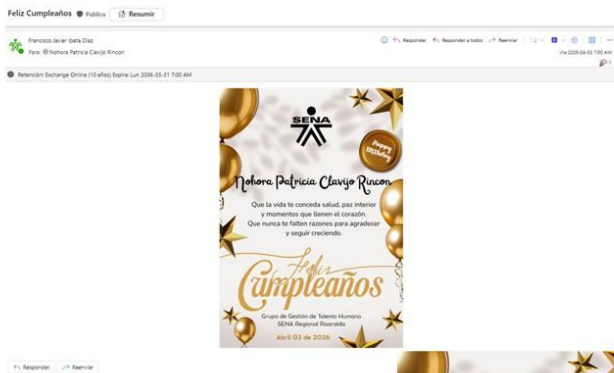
Feliz Cumpleaños Pública Resumir

Francisco Javier Ibata Diaz
Para: Nohora Patricia Clavijo Rincon

Responder Responder a todos Reenviar

Vie 2026-04-03 7:00 AM

Retención: Exchange Online (10 años) Expira: Lun 2036-03-31 7:00 AM

SENA

Happy Birthday

Nohora Patricia Clavijo Rincon

Que la vida te conceda salud, paz interior y momentos que llenen el corazón. Que nunca te falten razones para agradecer y seguir creciendo.

Feliz Cumpleaños

Grupo de Gestión de Talento Humano
SENA Regional Risaralda

Abril 03 de 2026

Responder Reenviar